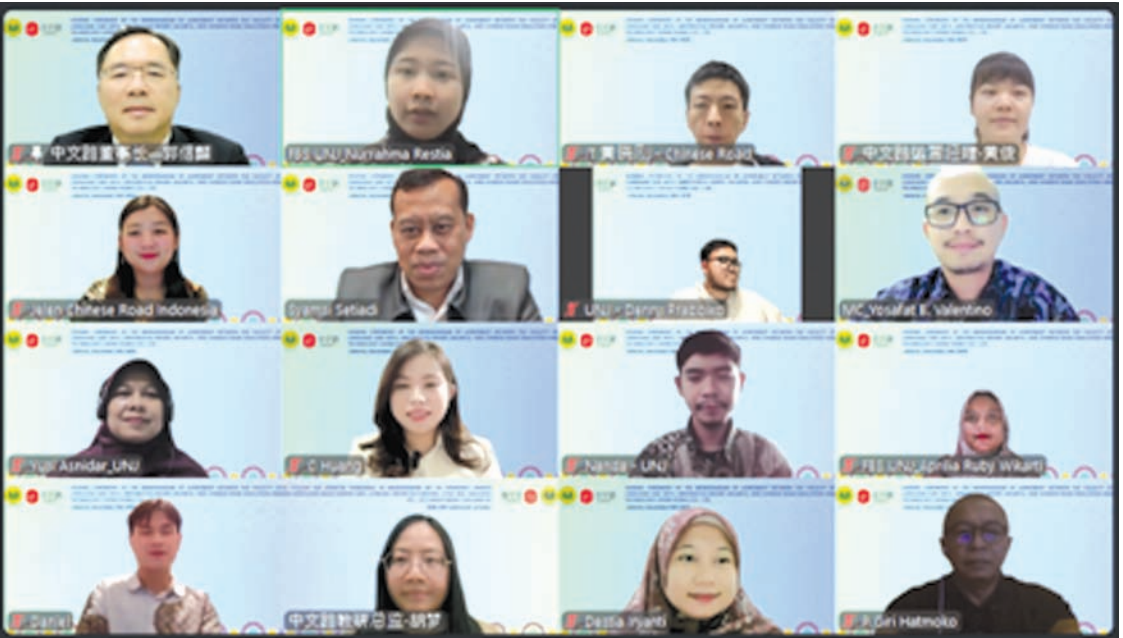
中文路董事长-郭信麟
FBS UNJ_Nurrahma Restia
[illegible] Chinese Road
中文路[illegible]
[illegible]Jalan Chinese Road Indonesia
Syarif Setiadi
UNJ - Danny Frabowo
MC_Yosafat B. Valentino
Yuli Asnidar_UNJ
C Huang
Nanda - UNJ
FBS UNJ_Aprilia Ruby Wikarti
Daniel
中文路教研总监-胡梦
Desta Iryanti
Siri Hatmoko